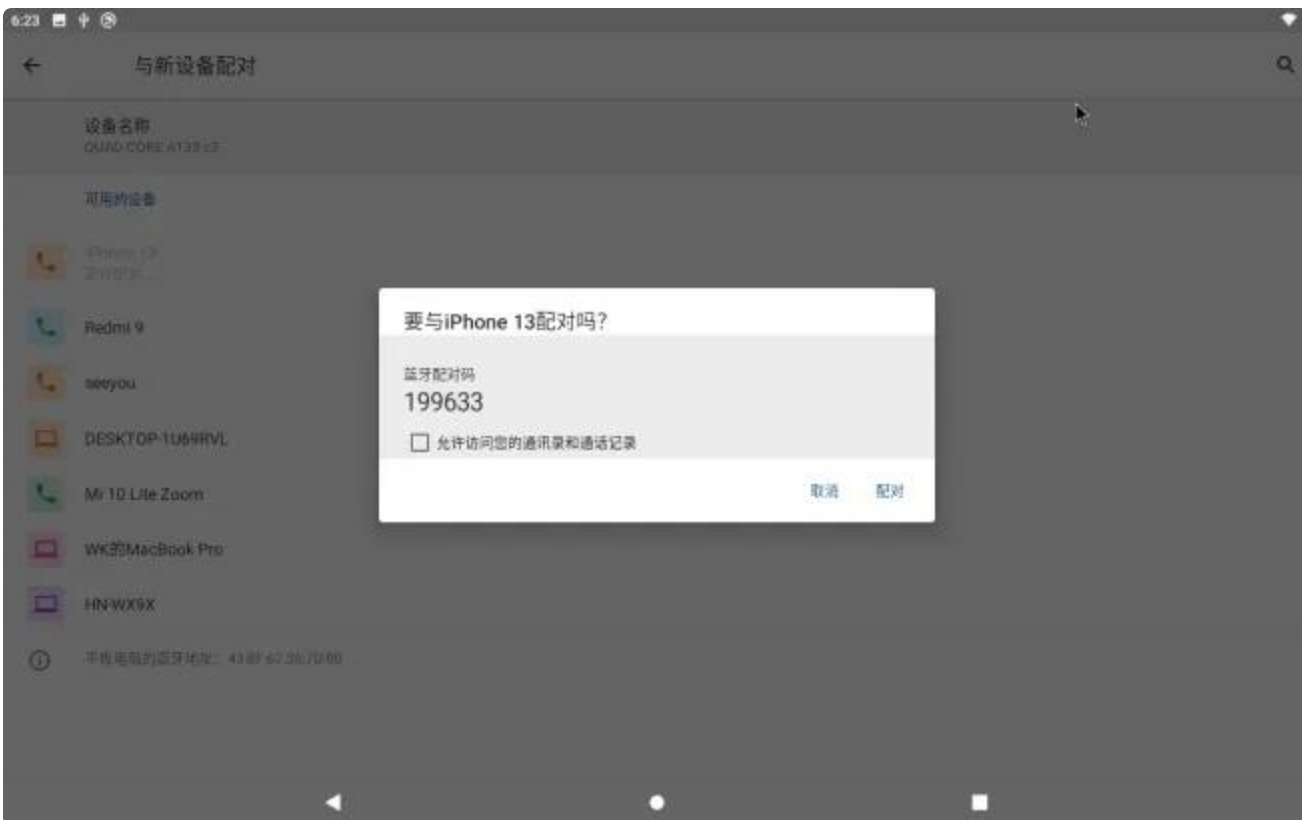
6:23

与新设备配对

设备名称
QUAD-CORE A133 c3

可用的设备

iPhone 13
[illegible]

Redmi 9

seeyou

DESKTOP-1U69RVL

Mi 10 Lite Zoom

WK的MacBook Pro

HN-WX9X

平板电脑的蓝牙地址：43:8F:67:36:70:80

要与iPhone 13配对吗？

蓝牙配对码
199633

允许访问您的通讯录和通话记录

取消
配对